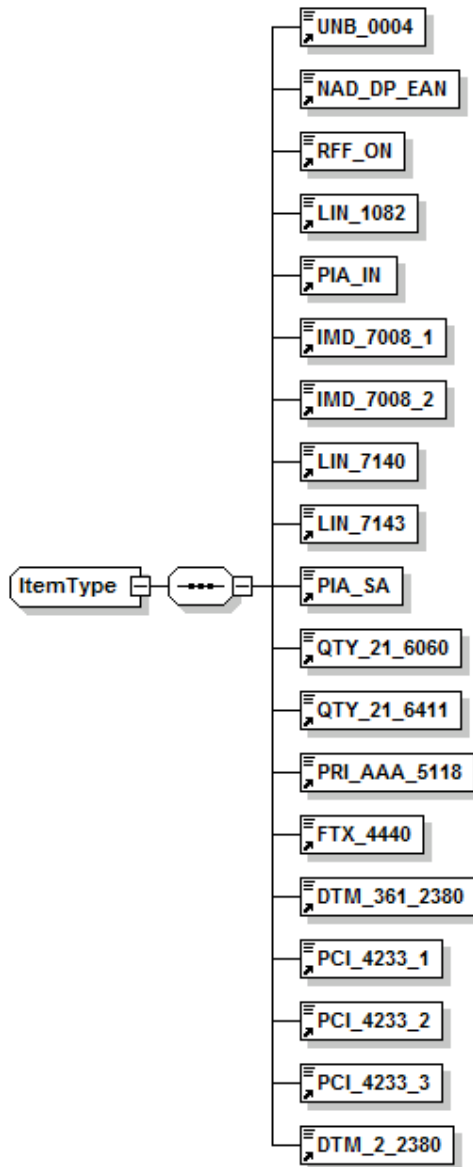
ItemType

UNB_0004
NAD_DP_EAN
RFF_ON
LIN_1082
PIA_IN
IMD_7008_1
IMD_7008_2
LIN_7140
LIN_7143
PIA_SA
QTY_21_6060
QTY_21_6411
PRI_AAA_5118
FTX_4440
DTM_361_2380
PCI_4233_1
PCI_4233_2
PCI_4233_3
DTM_2_2380